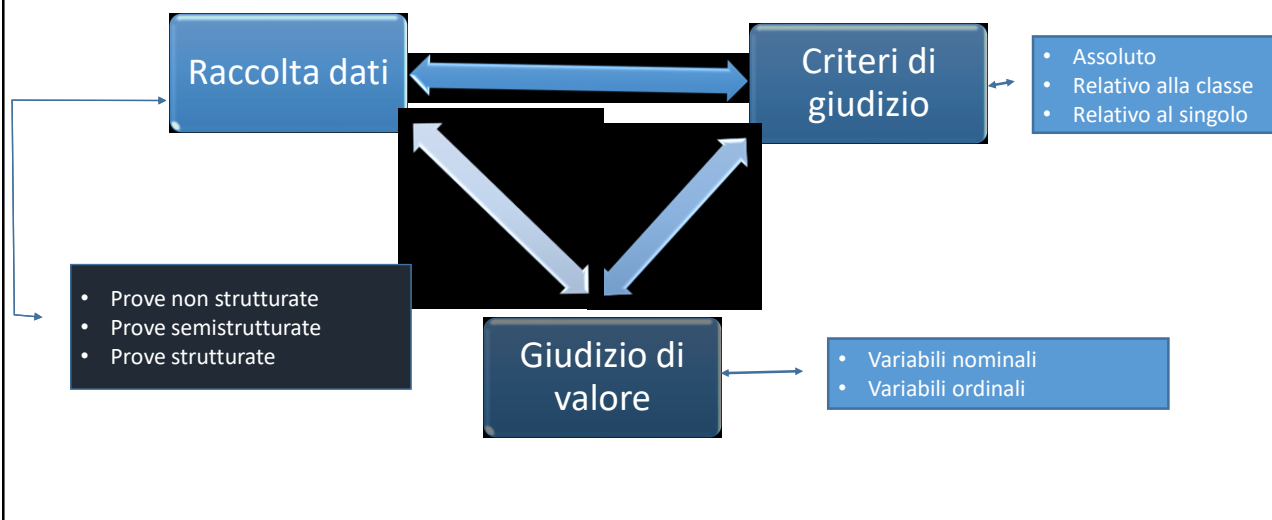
Raccolta dati

Criteri di giudizio

- Assoluto
- Relativo alla classe
- Relativo al singolo

- Prove non strutturate
- Prove semistrutturate
- Prove strutturate

Giudizio di valore

- Variabili nominali
- Variabili ordinali